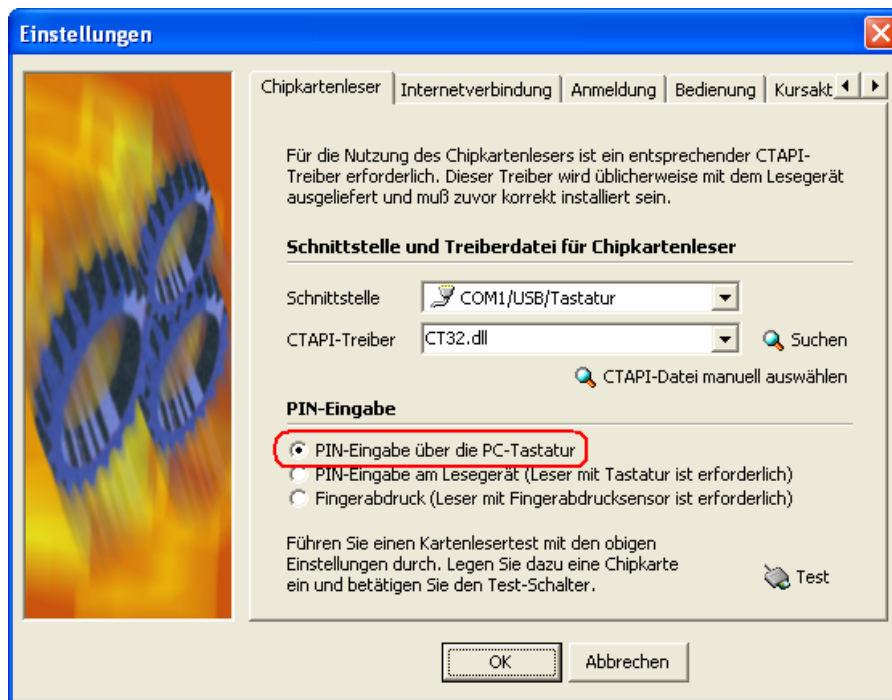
Einstellungen

Chipkartenleser | Internetverbindung | Anmeldung | Bedienung | Kursakt

Für die Nutzung des Chipkartenlesers ist ein entsprechender CTAPI-Treiber erforderlich. Dieser Treiber wird üblicherweise mit dem Lesegerät ausgeliefert und muß zuvor korrekt installiert sein.

Schnittstelle und Treiberdatei für Chipkartenleser

Schnittstelle COM1/USB/Tastatur

CTAPI-Treiber CT32.dll

Suchen

CTAPI-Datei manuell auswählen

PIN-Eingabe

PIN-Eingabe über die PC-Tastatur

PIN-Eingabe am Lesegerät (Leser mit Tastatur ist erforderlich)

Fingerabdruck (Leser mit Fingerabdrucksensor ist erforderlich)

Führen Sie einen Kartenlesertest mit den obigen Einstellungen durch. Legen Sie dazu eine Chipkarte ein und betätigen Sie den Test-Schalter.

Test

OK

Abbrechen